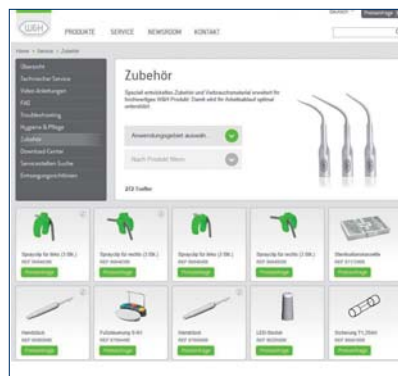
W&H

PRODUKTE SERVICE NEWSROOM KONTAKT

Deutsch Preisanfrage

Home > Service > Zubehör

Übersicht
Technischer Service
Video-Anleitungen
FAQ
Troubleshooting
Hygiene & Pflege
Zubehör
Download Center
Servicestellen Suche
Entsorgungsrichtlinien

Zubehör

Speziell entwickeltes Zubehör und Verbrauchsmaterial erweitert Ihr hochwertiges W&H Produkt. Damit wird Ihr Arbeitsablauf optimal unterstützt.

Anwendungsgebiet auswäh...

Nach Produkt filtern

2/3 Treffer

Spraycilp für links (1 Stk.)
REF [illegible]
Preisanfrage

Spraycilp für rechts (1 Stk.)
REF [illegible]
Preisanfrage

Spraycilp für links (1 Stk.)
REF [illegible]
Preisanfrage

Spraycilp für rechts (1 Stk.)
REF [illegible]
Preisanfrage

Sterilisationskassette
REF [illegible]
Preisanfrage

Handstück
REF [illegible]
Preisanfrage

Fußsteuerung S-N1
REF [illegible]
Preisanfrage

Handstück
REF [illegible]
Preisanfrage

LED-Birnchen
REF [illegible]
Preisanfrage

Sicherung T1,25AH
REF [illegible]
Preisanfrage